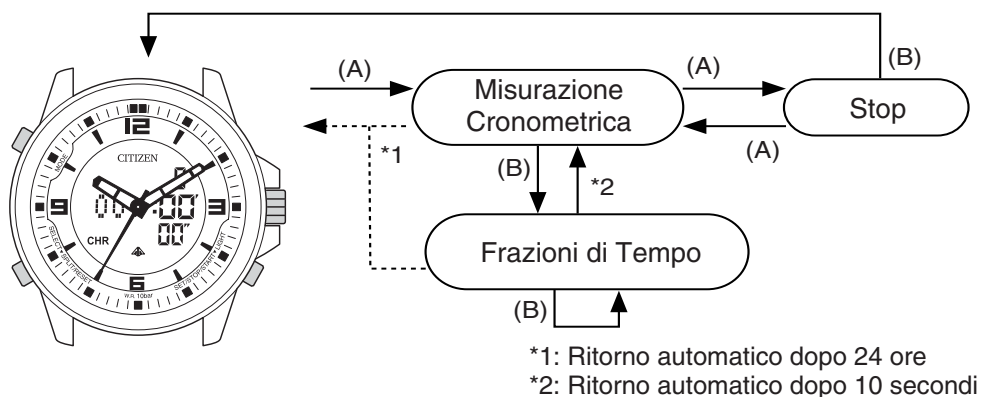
(B)

(A)

Misurazione Cronometrica

(A)

Stop

(A)

*1

(B)

*2

Frazioni di Tempo

(B)

CITIZEN

12

9

3

6

CHR

00 00'00"

MODE

SELECT • SPLIT/RESET

SET/START/STOP • LIGHT

W.R. 10bar

*1: Ritorno automatico dopo 24 ore
*2: Ritorno automatico dopo 10 secondi